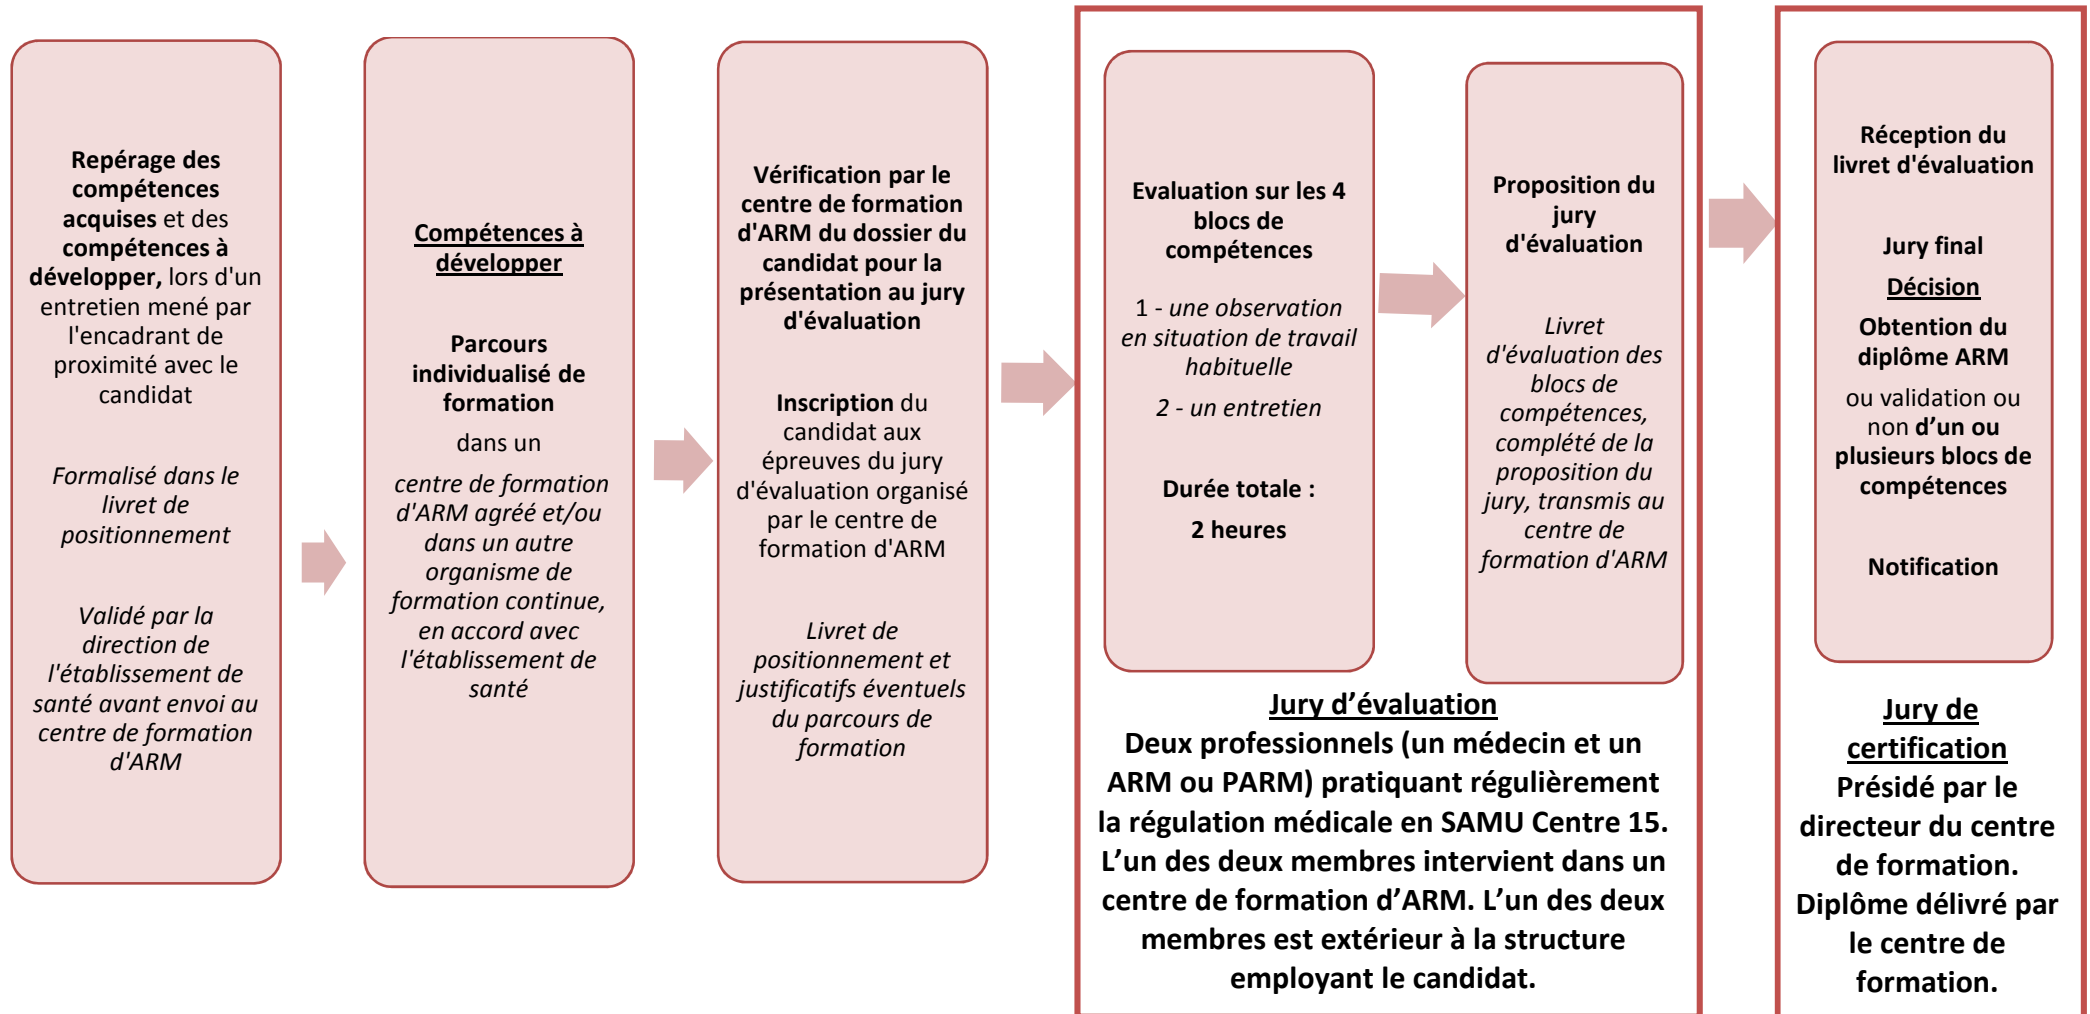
Repérage des compétences acquises et des compétences à développer, lors d'un entretien mené par l'encadrant de proximité avec le candidat

Formalisé dans le livret de positionnement

Validé par la direction de l'établissement de santé avant envoi au centre de formation d'ARM

Compétences à développer

Parcours individualisé de formation

dans un

centre de formation d'ARM agréé et/ou dans un autre organisme de formation continue, en accord avec l'établissement de santé

Vérification par le centre de formation d'ARM du dossier du candidat pour la présentation au jury d'évaluation

Inscription du candidat aux épreuves du jury d'évaluation organisé par le centre de formation d'ARM

Livret de positionnement et justificatifs éventuels du parcours de formation

Evaluation sur les 4 blocs de compétences

1 - une observation en situation de travail habituelle

2 - un entretien

Durée totale :

2 heures

Proposition du jury d'évaluation

Livret d'évaluation des blocs de compétences, complété de la proposition du jury, transmis au centre de formation d'ARM

Jury d'évaluation

Deux professionnels (un médecin et un ARM ou PARM) pratiquant régulièrement la régulation médicale en SAMU Centre 15. L'un des deux membres intervient dans un centre de formation d'ARM. L'un des deux membres est extérieur à la structure employant le candidat.

Réception du livret d'évaluation

Jury final

Décision

Obtention du diplôme ARM

ou validation ou non d'un ou plusieurs blocs de compétences

Notification

Jury de certification

Présidé par le directeur du centre de formation.

Diplôme délivré par le centre de formation.